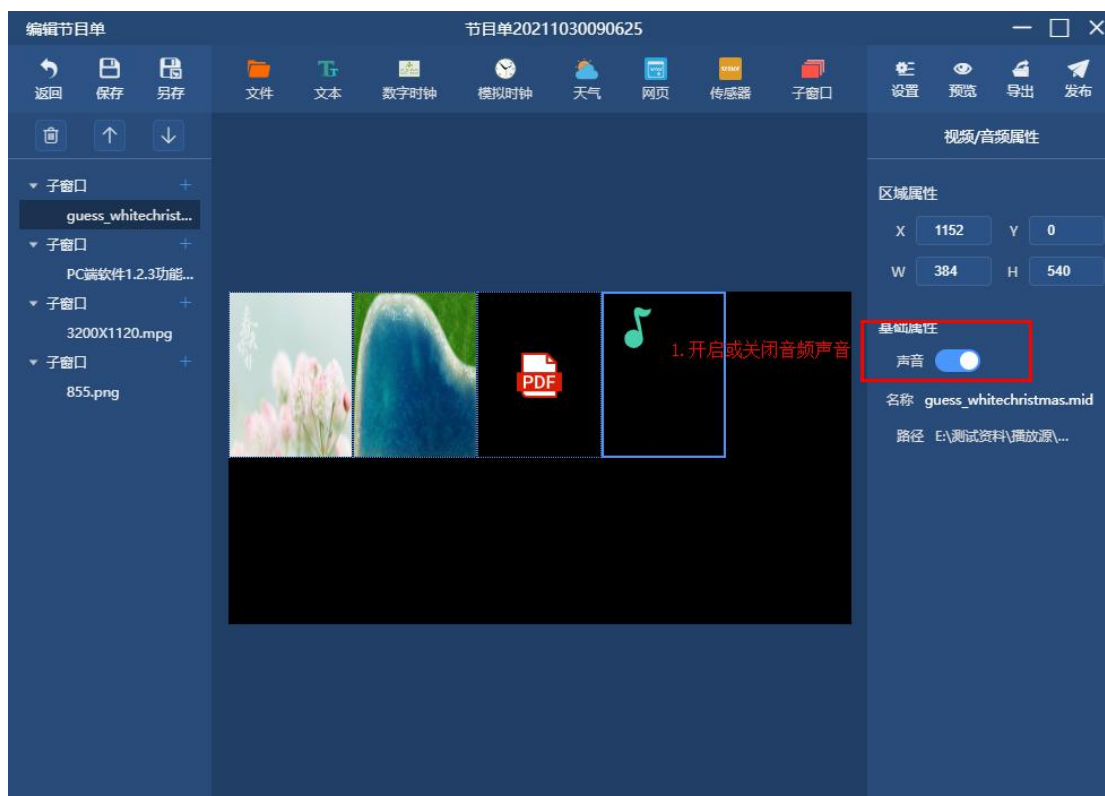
编辑节目单

节目单20211030090625

返回 保存 另存 文件 文本 数字时钟 模拟时钟 天气 网页 传感器 子窗口 设置 预览 导出 发布

视频/音频属性

▾ 子窗口
guess_whitechrist...
▾ 子窗口
PC端软件1.2.3功能...
▾ 子窗口
3200X1120.mpg
▾ 子窗口
855.png

PDF

1.开启或关闭音频声音

区域属性
X 1152 Y 0
W 384 H 540

基础属性
声音

名称 guess_whitechristmas.mid
路径 E:\测试资料\播放源\...